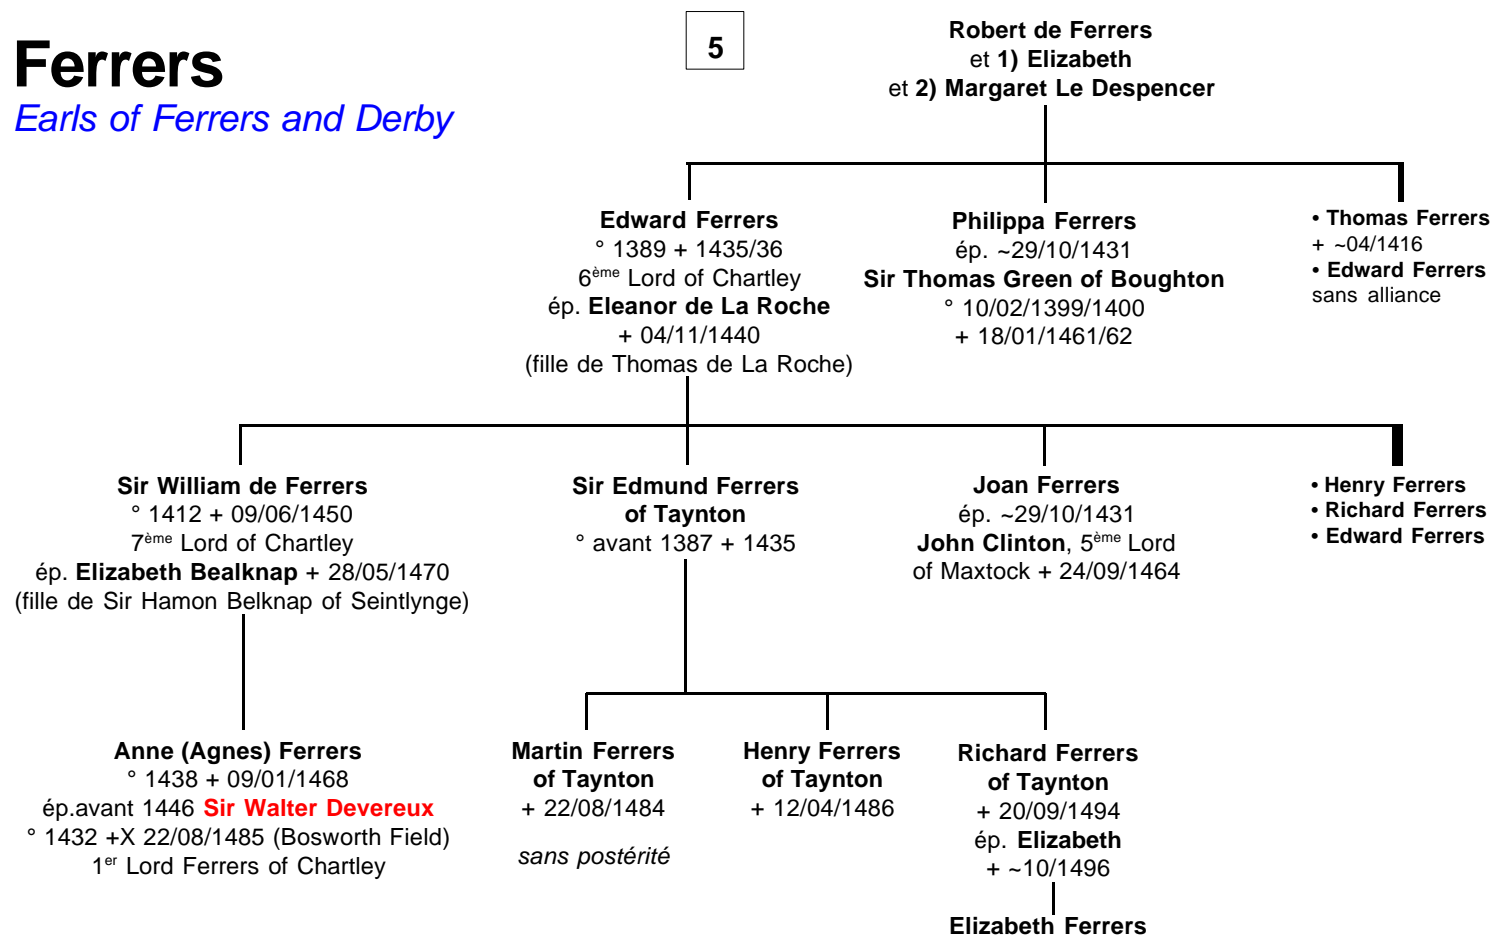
Ferrers
Earls of Ferrers and Derby

5

Robert de Ferrers
et 1) Elizabeth
et 2) Margaret Le Despencer

Edward Ferrers
° 1389 + 1435/36
6$^{ème}$ Lord of Chartley
ép. Eleanor de La Roche
+ 04/11/1440
(fille de Thomas de La Roche)

Philippa Ferrers
ép. ~29/10/1431
Sir Thomas Green of Boughton
° 10/02/1399/1400
+ 18/01/1461/62

• Thomas Ferrers
+ ~04/1416
• Edward Ferrers
sans alliance

Sir William de Ferrers
° 1412 + 09/06/1450
7$^{ème}$ Lord of Chartley
ép. Elizabeth Bealknap + 28/05/1470
(fille de Sir Hamon Belknap of Seintlynge)

Sir Edmund Ferrers
of Taynton
° avant 1387 + 1435

Joan Ferrers
ép. ~29/10/1431
John Clinton, 5$^{ème}$ Lord
of Maxtock + 24/09/1464

• Henry Ferrers
• Richard Ferrers
• Edward Ferrers

Anne (Agnes) Ferrers
° 1438 + 09/01/1468
ép.avant 1446 Sir Walter Devereux
° 1432 +X 22/08/1485 (Bosworth Field)
1$^{er}$ Lord Ferrers of Chartley

Martin Ferrers
of Taynton
+ 22/08/1484

sans postérité

Henry Ferrers
of Taynton
+ 12/04/1486

Richard Ferrers
of Taynton
+ 20/09/1494
ép. Elizabeth
+ ~10/1496

Elizabeth Ferrers